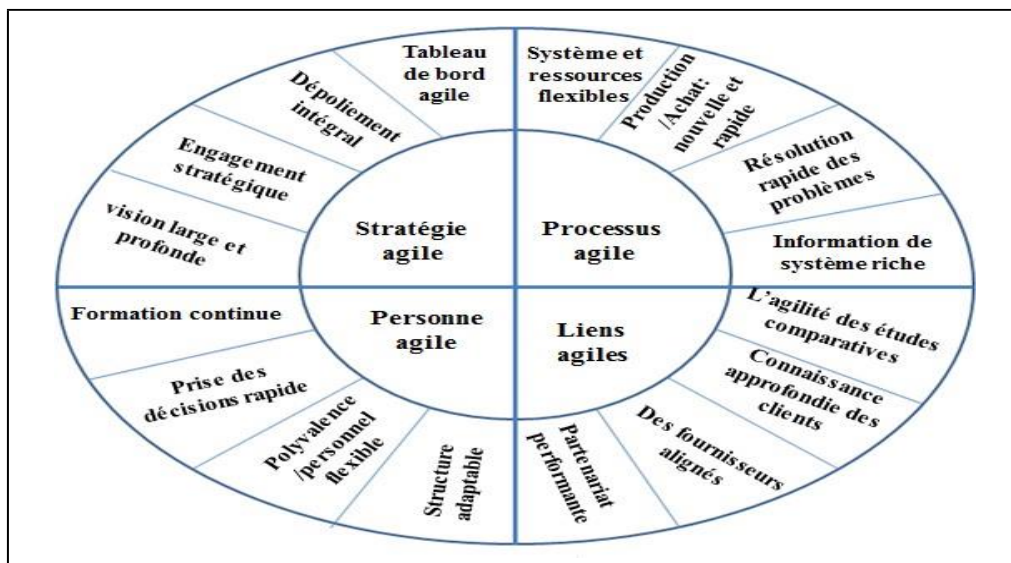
Stratégie agile

Processus agile

Personne agile

Liens agiles

Tableau de bord agile

Dépoliement intégral

Engagement stratégique

vision large et profonde

Système et ressources flexibles

Production /Achat: nouvelle et rapide

Résolution rapide des problèmes

Information de système riche

Formation continue

Prise des décisions rapide

Polyvalence /personnel flexible

Structure adaptable

L'agilité des études comparatives

Connaissance approfondie des clients

Des fournisseurs alignés

Partenariat performante